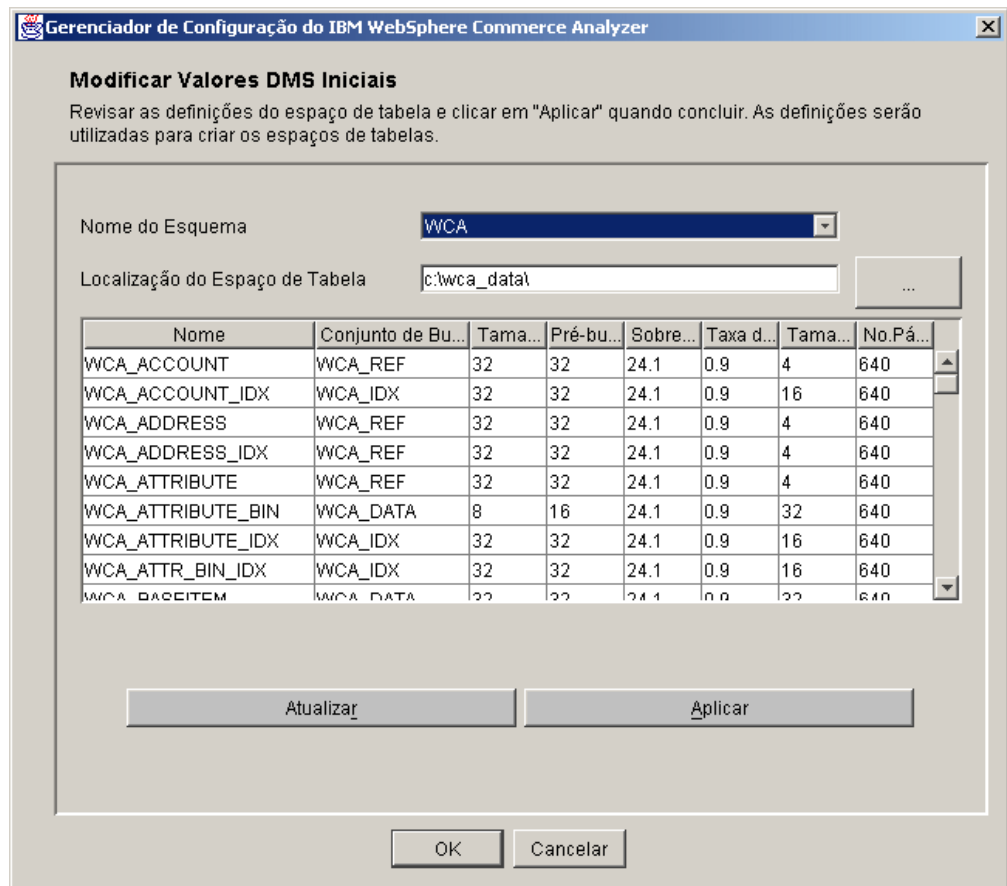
Gerenciador de Configuração do IBM WebSphere Commerce Analyzer

Modificar Valores DMS Iniciais

Revisar as definições do espaço de tabela e clicar em "Aplicar" quando concluir. As definições serão utilizadas para criar os espaços de tabelas.

Nome do Esquema WCA

Localização do Espaço de Tabela c:\wca_data\ ...

| Nome | Conjunto de Bu... | Tama... | Pré-bu... | Sobre... | Taxa d... | Tama... | No.Pá... |
|---|---|---|---|---|---|---|---|
| WCA_ACCOUNT | WCA_REF | 32 | 32 | 24.1 | 0.9 | 4 | 640 |
| WCA_ACCOUNT_IDX | WCA_IDX | 32 | 32 | 24.1 | 0.9 | 16 | 640 |
| WCA_ADDRESS | WCA_REF | 32 | 32 | 24.1 | 0.9 | 4 | 640 |
| WCA_ADDRESS_IDX | WCA_REF | 32 | 32 | 24.1 | 0.9 | 4 | 640 |
| WCA_ATTRIBUTE | WCA_REF | 32 | 32 | 24.1 | 0.9 | 4 | 640 |
| WCA_ATTRIBUTE_BIN | WCA_DATA | 8 | 16 | 24.1 | 0.9 | 32 | 640 |
| WCA_ATTRIBUTE_IDX | WCA_IDX | 32 | 32 | 24.1 | 0.9 | 16 | 640 |
| WCA_ATTR_BIN_IDX | WCA_IDX | 32 | 32 | 24.1 | 0.9 | 16 | 640 |
| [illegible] | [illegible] | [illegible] | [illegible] | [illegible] | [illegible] | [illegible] | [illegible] |

Atualizar Aplicar

OK Cancelar